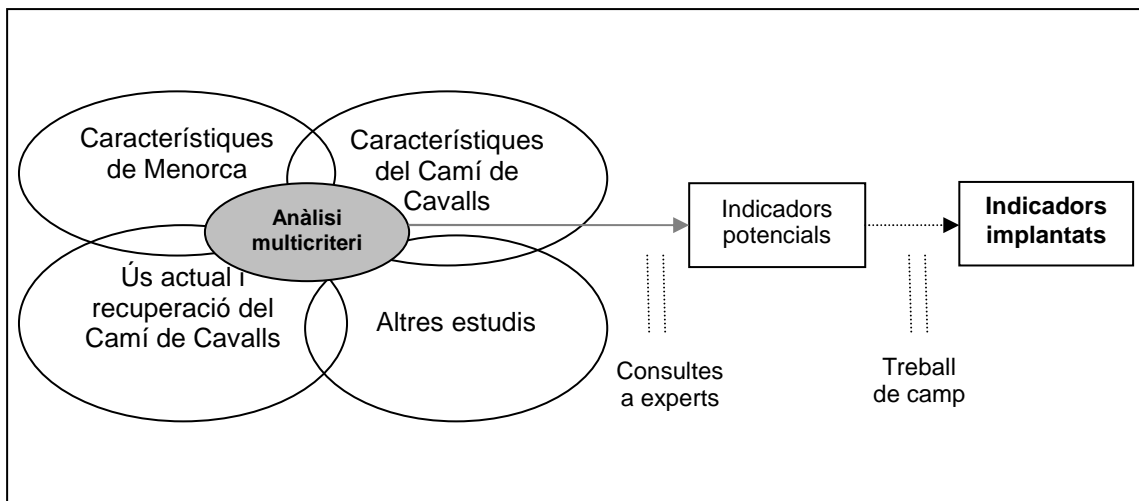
Característiques de Menorca

Característiques del Camí de Cavalls

Anàlisi multicriteri

Ús actual i recuperació del Camí de Cavalls

Altres estudis

Indicadors potencials

Indicadors implantats

Consultes a experts

Treball de camp